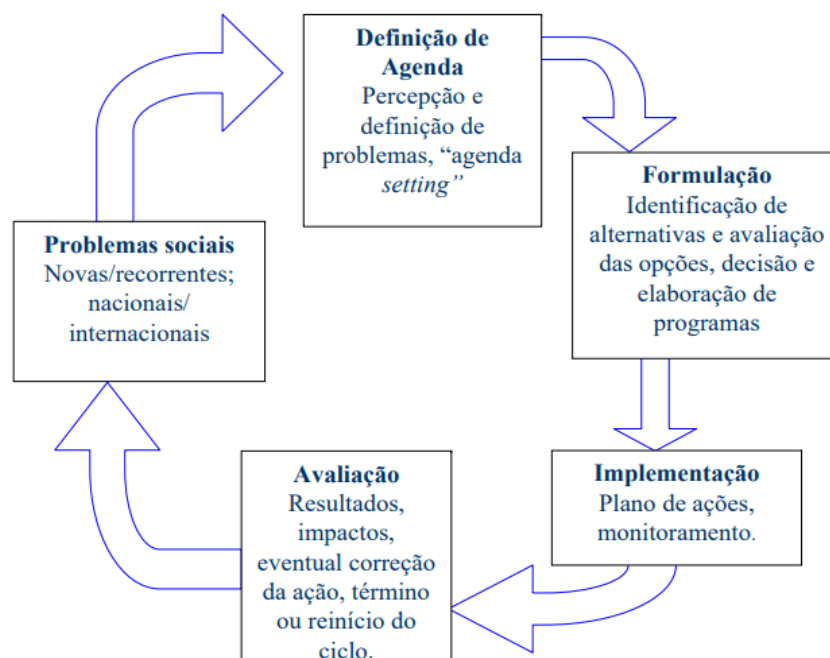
**Definição de Agenda**
Percepção e definição de problemas, “agenda *setting”*

**Formulação**
Identificação de alternativas e avaliação das opções, decisão e elaboração de programas

**Implementação**
Plano de ações, monitoramento.

**Avaliação**
Resultados, impactos, eventual correção da ação, término ou reinício do ciclo.

**Problemas sociais**
Novas/recorrentes; nacionais/ internacionais